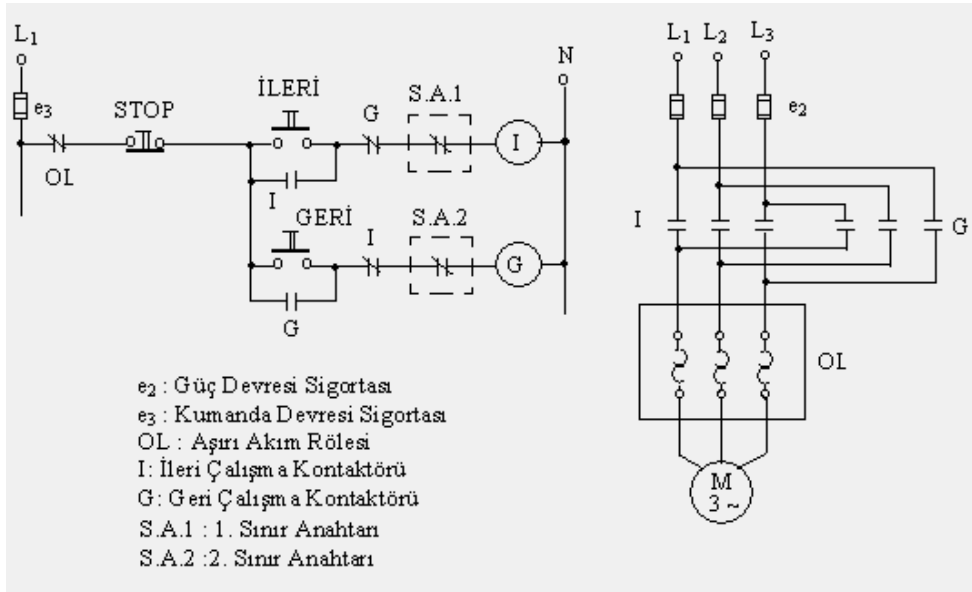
$L_1$

$e_3$

STOP

OL

İLERİ

G

S.A.1

I

N

I

GERİ

I

S.A.2

G

G

$L_1$ $L_2$ $L_3$

$e_2$

I

G

OL

M
3 ~

$e_2$ : Güç Devresi Sigortası
$e_3$ : Kumanda Devresi Sigortası
OL : Aşırı Akım Rölesi
I: İleri Çalışma Kontaktörü
G: Geri Çalışma Kontaktörü
S.A.1 : 1. Sınır Anahtarı
S.A.2 :2. Sınır Anahtarı